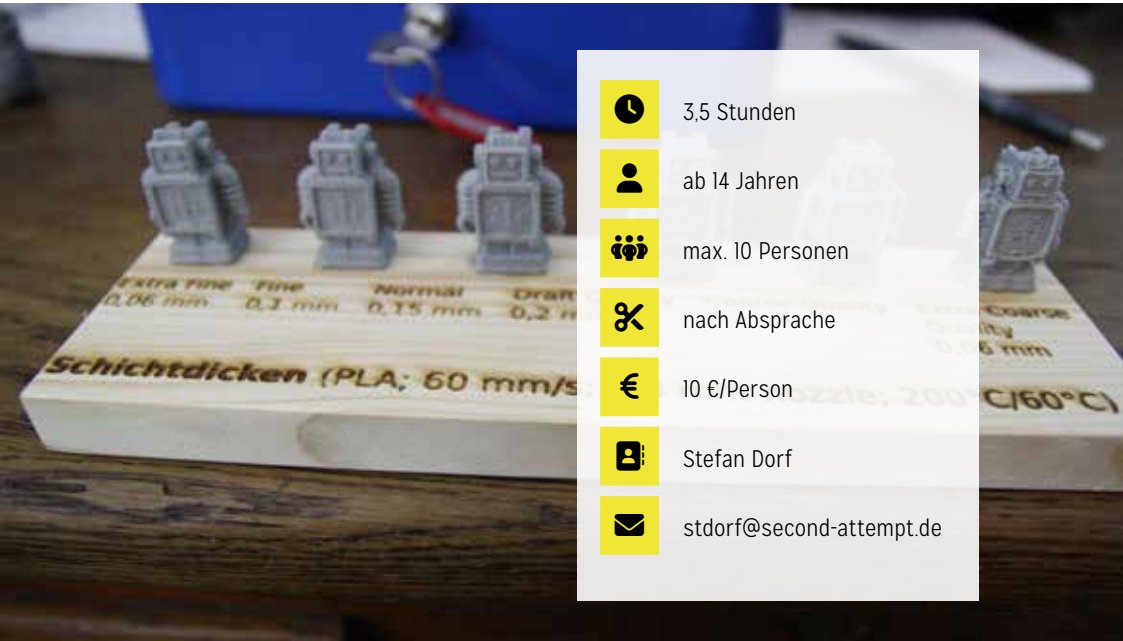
Extra fine
0,06 mm

Fine
0,1 mm

Normal
0,15 mm

Draft
0,2 mm

Coarse Quality

Extra Coarse Quality
0,36 mm

Schichtdicken (PLA; 60 mm/s; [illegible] Nozzle: 200°C/60°C)

3,5 Stunden

ab 14 Jahren

max. 10 Personen

nach Absprache

10 €/Person

Stefan Dorf

stdorf@second-attempt.de